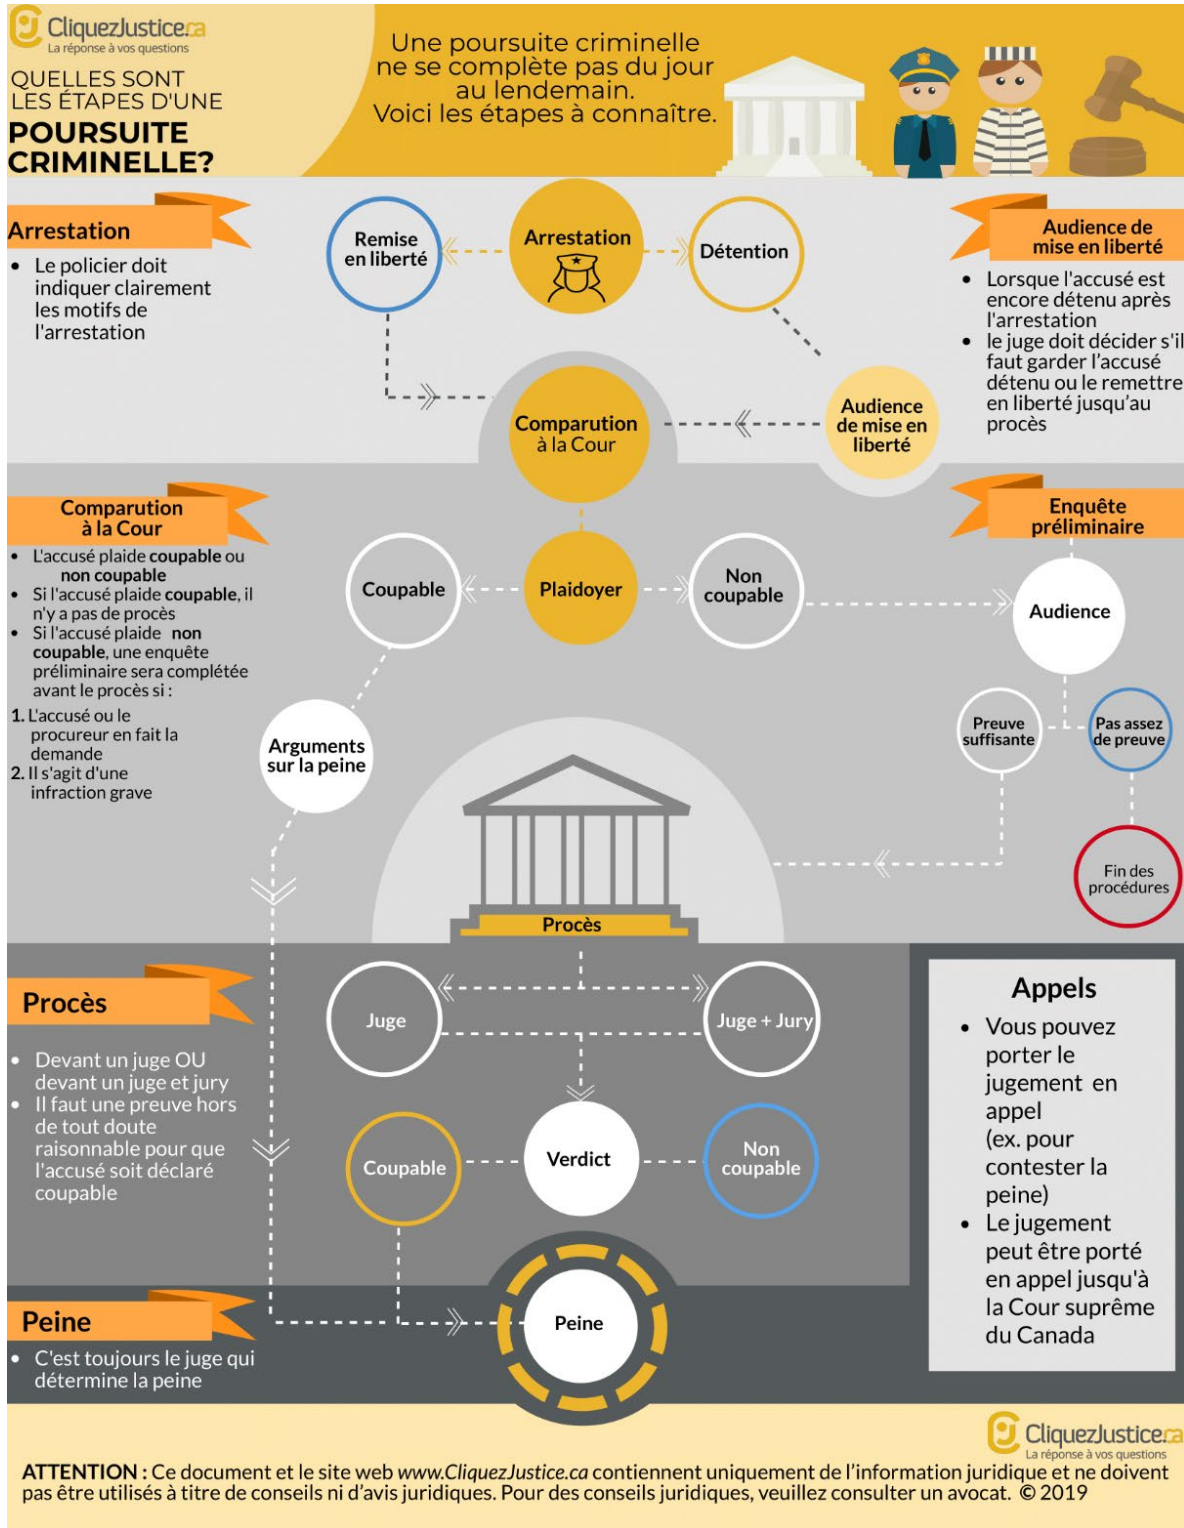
CliquezJustice.ca
La réponse à vos questions

QUELLES SONT LES ÉTAPES D'UNE
POURSUITE CRIMINELLE?

Une poursuite criminelle ne se complète pas du jour au lendemain.
Voici les étapes à connaître.

Arrestation
• Le policier doit indiquer clairement les motifs de l'arrestation

Remise en liberté
Arrestation
Détention

Audience de mise en liberté
• Lorsque l'accusé est encore détenu après l'arrestation
• le juge doit décider s'il faut garder l'accusé détenu ou le remettre en liberté jusqu'au procès

Comparution à la Cour
Audience de mise en liberté

Comparution à la Cour
• L'accusé plaide coupable ou non coupable
• Si l'accusé plaide coupable, il n'y a pas de procès
• Si l'accusé plaide non coupable, une enquête préliminaire sera complétée avant le procès si :
1. L'accusé ou le procureur en fait la demande
2. Il s'agit d'une infraction grave

Coupable
Plaidoyer
Non coupable

Enquête préliminaire
Audience
Preuve suffisante
Pas assez de preuve
Fin des procédures

Arguments sur la peine

Procès

Procès
• Devant un juge OU devant un juge et jury
• Il faut une preuve hors de tout doute raisonnable pour que l'accusé soit déclaré coupable

Juge
Juge + Jury
Coupable
Verdict
Non coupable

Appels
• Vous pouvez porter le jugement en appel (ex. pour contester la peine)
• Le jugement peut être porté en appel jusqu'à la Cour suprême du Canada

Peine
• C'est toujours le juge qui détermine la peine

Peine

CliquezJustice.ca
La réponse à vos questions

ATTENTION : Ce document et le site web www.CliquezJustice.ca contiennent uniquement de l'information juridique et ne doivent pas être utilisés à titre de conseils ni d'avis juridiques. Pour des conseils juridiques, veuillez consulter un avocat. © 2019